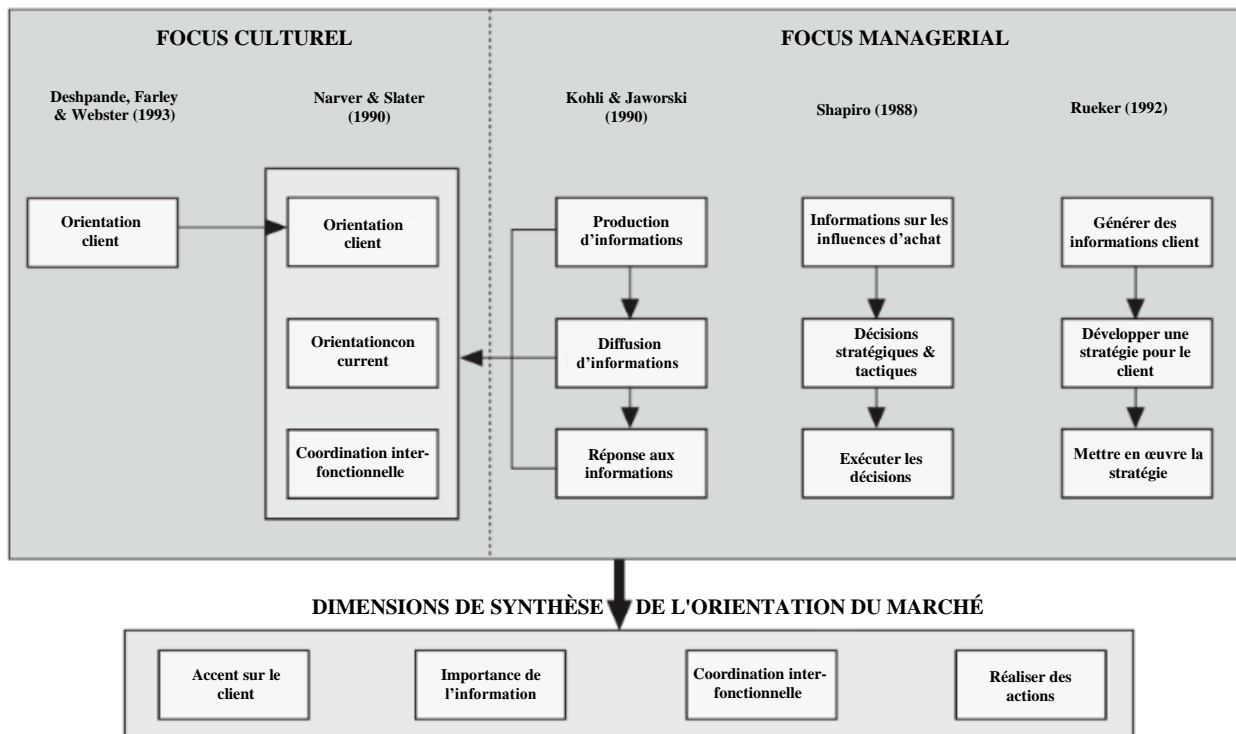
FOCUS CULTUREL

FOCUS MANAGERIAL

Deshpande, Farley & Webster (1993)

Narver & Slater (1990)

Kohli & Jaworski (1990)

Shapiro (1988)

Rueker (1992)

Orientation client

Orientation client

Orientationcon current

Coordination inter-fonctionnelle

Production d'informations

Diffusion d'informations

Réponse aux informations

Informations sur les influences d'achat

Décisions stratégiques & tactiques

Exécuter les décisions

Générer des informations client

Développer une stratégie pour le client

Mettre en œuvre la stratégie

DIMENSIONS DE SYNTHÈSE DE L'ORIENTATION DU MARCHÉ

Accent sur le client

Importance de l'information

Coordination inter-fonctionnelle

Réaliser des actions